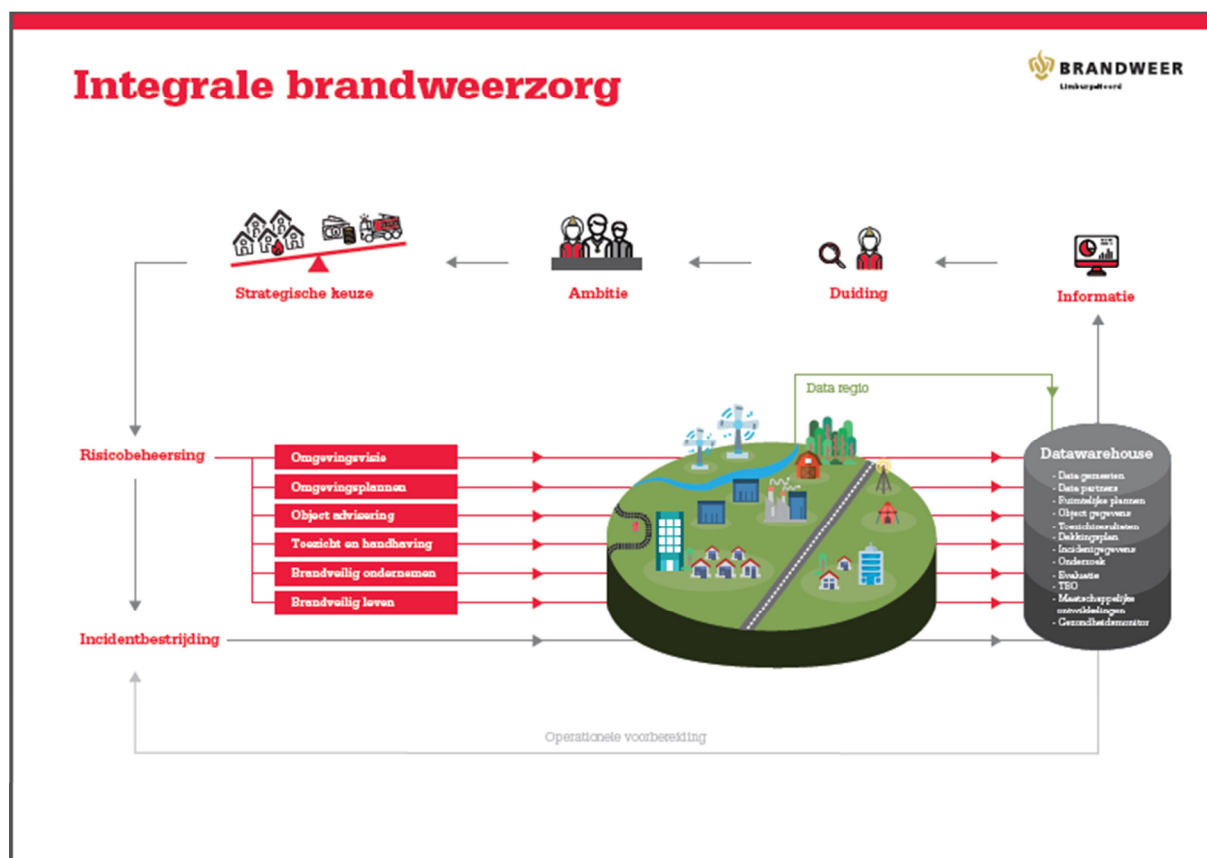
Integrale brandweerzorg

BRANDWEER
Limburg-Noord

Strategische keuze

Ambitie

Duiding

Informatie

Data regio

Risicobeheersing

Omgevingsvisie
Omgevingsplannen
Object advisering
Toezicht en handhaving
Brandveilig ondernemen
Brandveilig leven

Incidentbestrijding

Datawarehouse
- Data gemeenten
- Data partners
- Ruimtelijke plannen
- Object gegevens
- Toezichtresultaten
- Dekkingsplan
- Incidentgegevens
- Onderzoek
- Evaluatie
- TBO
- Maatschappelijke ontwikkelingen
- Gezondheidsmonitor

Operationele voorbereiding